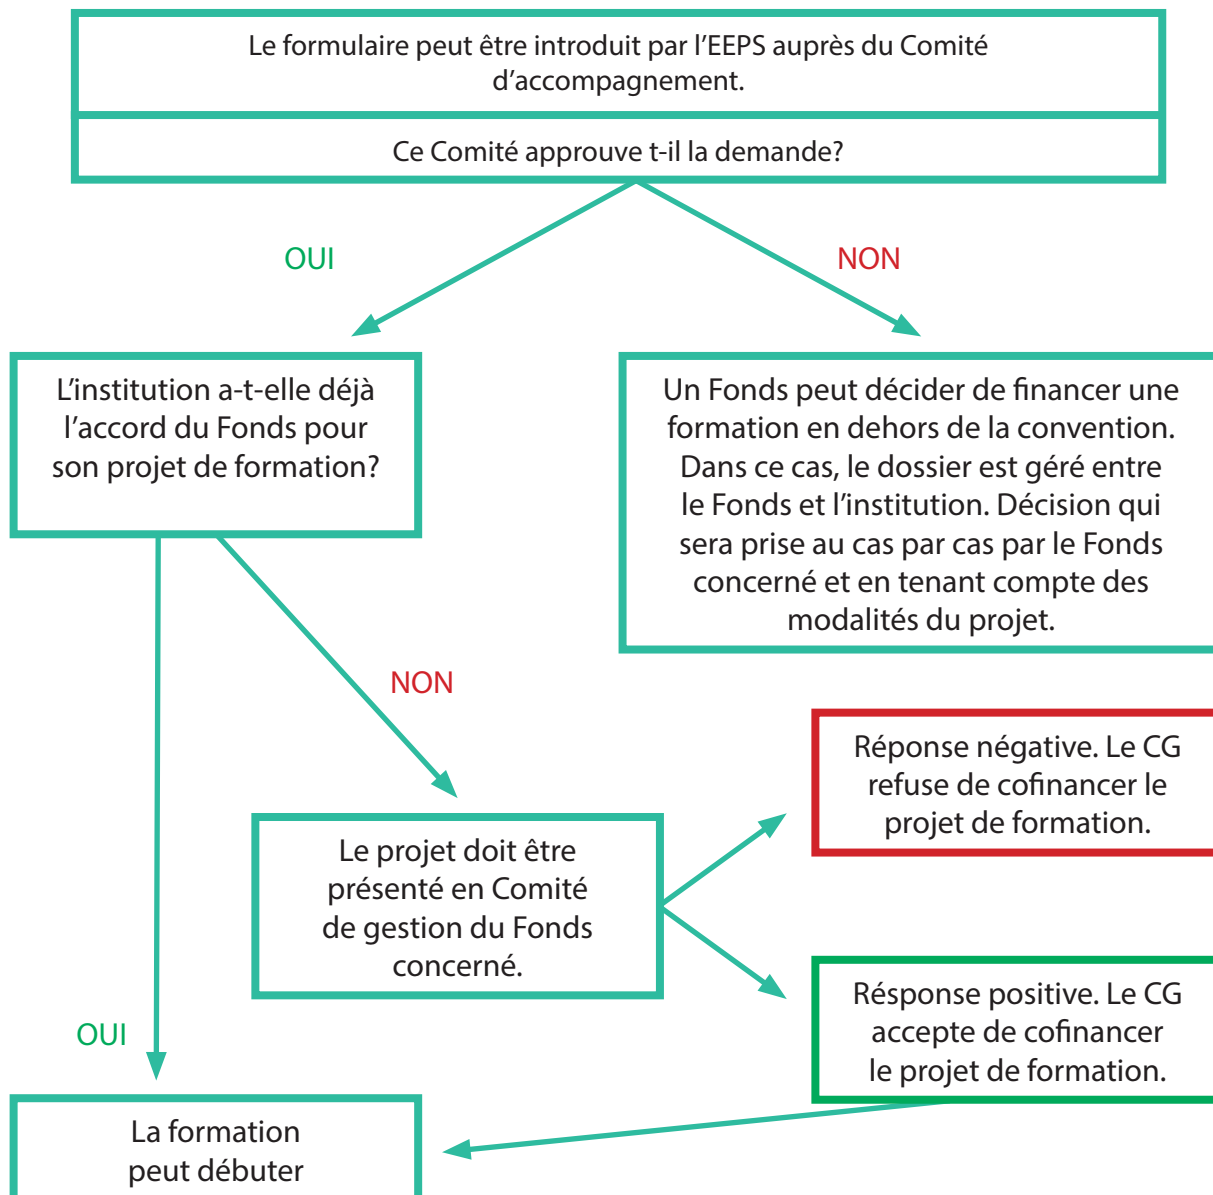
Le formulaire peut être introduit par l'EEPS auprès du Comité d'accompagnement.

Ce Comité approuve t-il la demande?

OUI

NON

L'institution a-t-elle déjà l'accord du Fonds pour son projet de formation?

Un Fonds peut décider de financer une formation en dehors de la convention. Dans ce cas, le dossier est géré entre le Fonds et l'institution. Décision qui sera prise au cas par cas par le Fonds concerné et en tenant compte des modalités du projet.

NON

Réponse négative. Le CG refuse de cofinancer le projet de formation.

Le projet doit être présenté en Comité de gestion du Fonds concerné.

Résponse positive. Le CG accepte de cofinancer le projet de formation.

OUI

La formation peut débuter